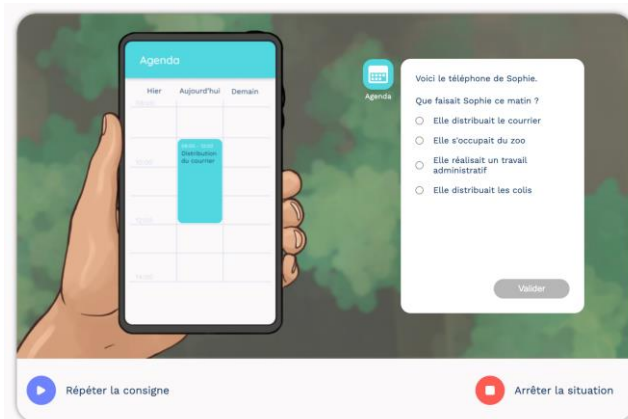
Agenda

| Hier | Aujourd'hui | Demain |
|---|---|---|
| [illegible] | | |
| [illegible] | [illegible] Distribution du courrier | |
| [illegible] | | |
| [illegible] | | |

Agenda

Voici le téléphone de Sophie.

Que faisait Sophie ce matin ?

Elle distribuait le courrier

Elle s'occupait du zoo

Elle réalisait un travail administratif

Elle distribuait les colis

Valider

Répéter la consigne

Arrêter la situation